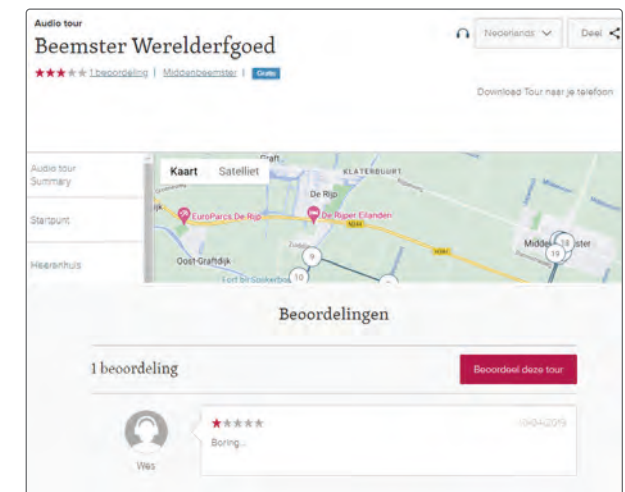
Audio tour
Beemster Werelderfgoed
★★★★★ 1 beoordeling | Middenbeemster | Gratis

Nederlands
Deel

Download Tour naar je telefoon

Audio tour Summary
Startpunt
Heerenhuis

Kaart Satelliet
Graft
KLATERBUURT
De Rijp
EuroParcs De Rijp
De Ripper Eilanden
N244
Oost-Graftdijk
Fort bij Spijkerboor
Middenbeemster
9
10
19
24

Beoordelingen

1 beoordeling
Beoordeel deze tour

★★★★★
10/04/2019
Boring...
Wes